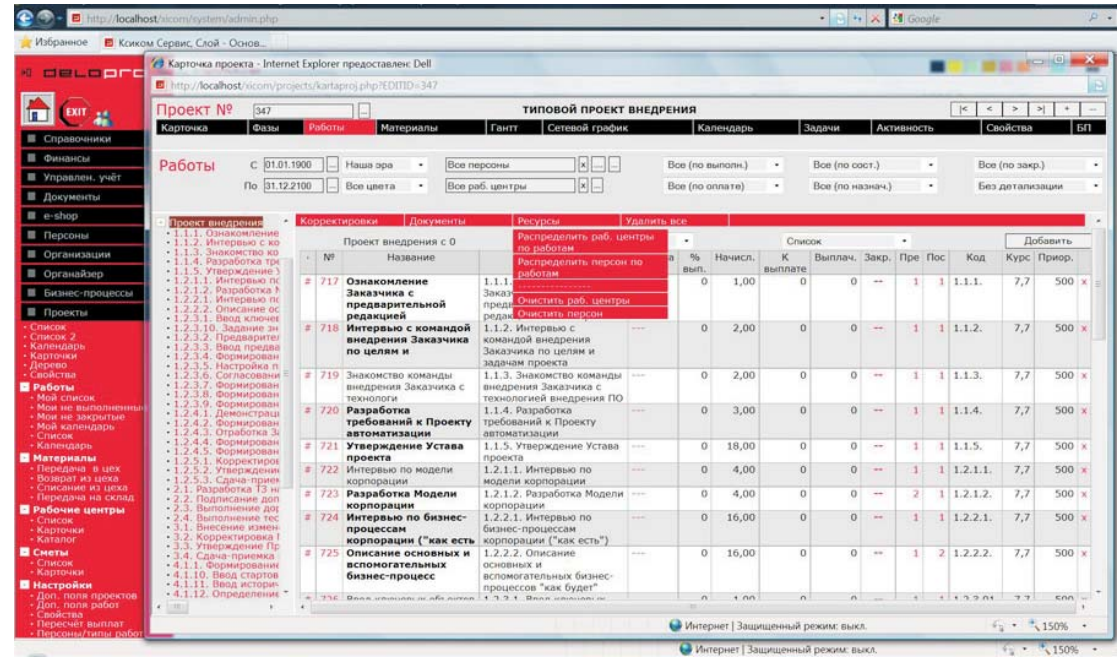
http://localhost/xicom/system/admin.php
Google
Избранное
Ксиком Сервис, Слой - Основ...
Карточка проекта - Internet Explorer предоставлен: Dell
http://localhost/xicom/projects/kartaproj.php?EDITID=347

EXIT

Справочники
Финансы
Управлен. учёт
Документы
e-shop
Персоны
Организации
Органайзер
Бизнес-процессы
Проекты
- Список
- Список 2
- Календарь
- Карточки
- Дерево
- Свойства
Работы
- Мой список
- Мои не выполненные
- Мои не закрытые
- Мой календарь
- Список
- Календарь
Материалы
- Передача в цех
- Возврат из цеха
- Списание из цеха
- Передача на склад
Рабочие центры
- Список
- Карточки
- Каталог
Сметы
- Список
- Карточки
Настройки
- Доп. поля проектов
- Доп. поля работ
- Свойства
- Пересчёт выплат
- Персоны/типы работ

Проект № 347 ТИПОВОЙ ПРОЕКТ ВНЕДРЕНИЯ

Карточка | Фазы | Работы | Материалы | Гантт | Сетевой график | Календарь | Задачи | Активность | Свойства | БП

Работы С 01.01.1900 Наша эра Все персоны Все (по выполн.) Все (по сост.) Все (по закр.)
По 31.12.2100 Все цвета Все раб. центры Все (по оплате) Все (по назнач.) Без детализации

Проект внедрения
- 1.1.1. Ознакомление
- 1.1.2. Интервью с ко
- 1.1.3. Знакомство ко
- 1.1.4. Разработка тре
- 1.1.5. Утверждение У
- 1.2.1.1. Интервью по
- 1.2.1.2. Разработка М
- 1.2.2.1. Интервью по
- 1.2.2.2. Описание ос
- 1.2.3.1. Ввод ключев
- 1.2.3.10. Задание зн
- 1.2.3.2. Предварите
- 1.2.3.3. Ввод предва
- 1.2.3.4. Формирован
- 1.2.3.5. Настройка п
- 1.2.3.6. Согласовани
- 1.2.3.7. Формирован
- 1.2.3.8. Формирован
- 1.2.3.9. Формирован
- 1.2.4.1. Демонстраци
- 1.2.4.2. Формирован
- 1.2.4.3. Отработка З
- 1.2.4.4. Формирован
- 1.2.4.5. Формирован
- 1.2.5.1. Корректиров
- 1.2.5.2. Утверждени
- 1.2.5.3. Сдача-прием
- 2.1. Разработка ТЗ н
- 2.2. Подписание доп
- 2.3. Выполнение дор
- 2.4. Выполнение тес
- 3.1. Внесение измен
- 3.2. Корректировка I
- 3.3. Утверждение Пр
- 3.4. Сдача-приемка
- 4.1.1. Формирование
- 4.1.10. Ввод стартов
- 4.1.11. Ввод истори
- 4.1.12. Определение

Корректировки | Документы | Ресурсы | Удалить все
Распределить раб. центры по работам
Распределить персон по работам
Очистить раб. центры
Очистить персон

Проект внедрения с 0 | Список | Добавить

| | № | Название | | | % вып. | Начисл. | К выплате | Выплач. | Закр. | Пре | Пос | Код | Курс | Приор. | |
|---|---|---|---|---|---|---|---|---|---|---|---|---|---|---|---|
| # | 717 | Ознакомление Заказчика с предварительной редакцией | 1.1.1. Заказ... предв... редак... | | 0 | 1,00 | 0 | 0 | --- | 1 | 1 | 1.1.1. | 7,7 | 500 | x |
| # | 718 | Интервью с командой внедрения Заказчика по целям и | 1.1.2. Интервью с командой внедрения Заказчика по целям и задачам проекта | --- | 0 | 2,00 | 0 | 0 | --- | 1 | 1 | 1.1.2. | 7,7 | 500 | x |
| # | 719 | Знакомство команды внедрения Заказчика с технологии | 1.1.3. Знакомство команды внедрения Заказчика с технологией внедрения ПО | --- | 0 | 2,00 | 0 | 0 | --- | 1 | 1 | 1.1.3. | 7,7 | 500 | x |
| # | 720 | Разработка требований к Проекту автоматизации | 1.1.4. Разработка требований к Проекту автоматизации | --- | 0 | 3,00 | 0 | 0 | --- | 1 | 1 | 1.1.4. | 7,7 | 500 | x |
| # | 721 | Утверждение Устава проекта | 1.1.5. Утверждение Устава проекта | --- | 0 | 18,00 | 0 | 0 | --- | 1 | 1 | 1.1.5. | 7,7 | 500 | x |
| # | 722 | Интервью по модели корпорации | 1.2.1.1. Интервью по модели корпорации | --- | 0 | 4,00 | 0 | 0 | --- | 1 | 1 | 1.2.1.1. | 7,7 | 500 | x |
| # | 723 | Разработка Модели корпорации | 1.2.1.2. Разработка Модели корпорации | --- | 0 | 4,00 | 0 | 0 | --- | 2 | 1 | 1.2.1.2. | 7,7 | 500 | x |
| # | 724 | Интервью по бизнес-процессам корпорации ("как есть | 1.2.2.1. Интервью по бизнес-процессам корпорации ("как есть") | --- | 0 | 16,00 | 0 | 0 | --- | 1 | 1 | 1.2.2.1. | 7,7 | 500 | x |
| # | 725 | Описание основных и вспомогательных бизнес-процесс | 1.2.2.2. Описание основных и вспомогательных бизнес-процессов "как будет" | --- | 0 | 16,00 | 0 | 0 | --- | 1 | 2 | 1.2.2.2. | 7,7 | 500 | x |

Интернет | Защищенный режим: выкл. 150%
Интернет | Защищенный режим: выкл. 150%